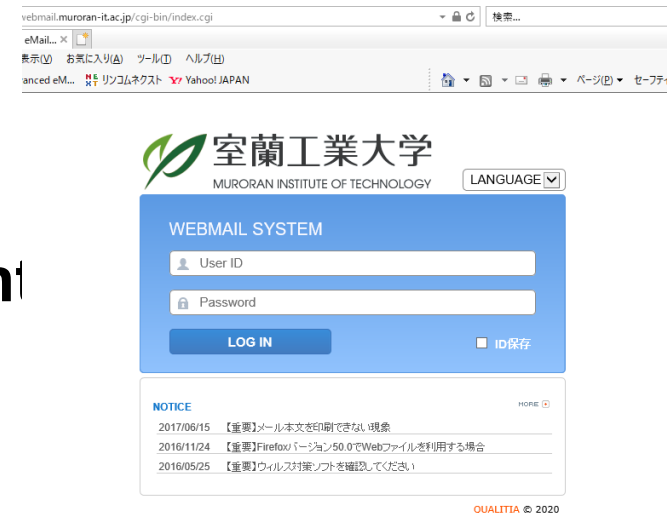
webmail.muroran-it.ac.jp/cgi-bin/index.cgi

検索...

eMail... ×

表示(V) お気に入り(A) ツール(T) ヘルプ(H)

anced eM... リンコムネクスト Yahoo! JAPAN

ページ(P) セーフティ

室蘭工業大学
MURORAN INSTITUTE OF TECHNOLOGY

LANGUAGE

WEBMAIL SYSTEM

User ID

Password

LOG IN

ID保存

nt

NOTICE

MORE

| | |
|---|---|
| 2017/06/15 | 【重要】メール本文を印刷できない現象 |
| 2016/11/24 | 【重要】Firefoxバージョン50.0でWebファイルを利用する場合 |
| 2016/05/25 | 【重要】ウィルス対策ソフトを確認してください |

QUALITIA © 2020